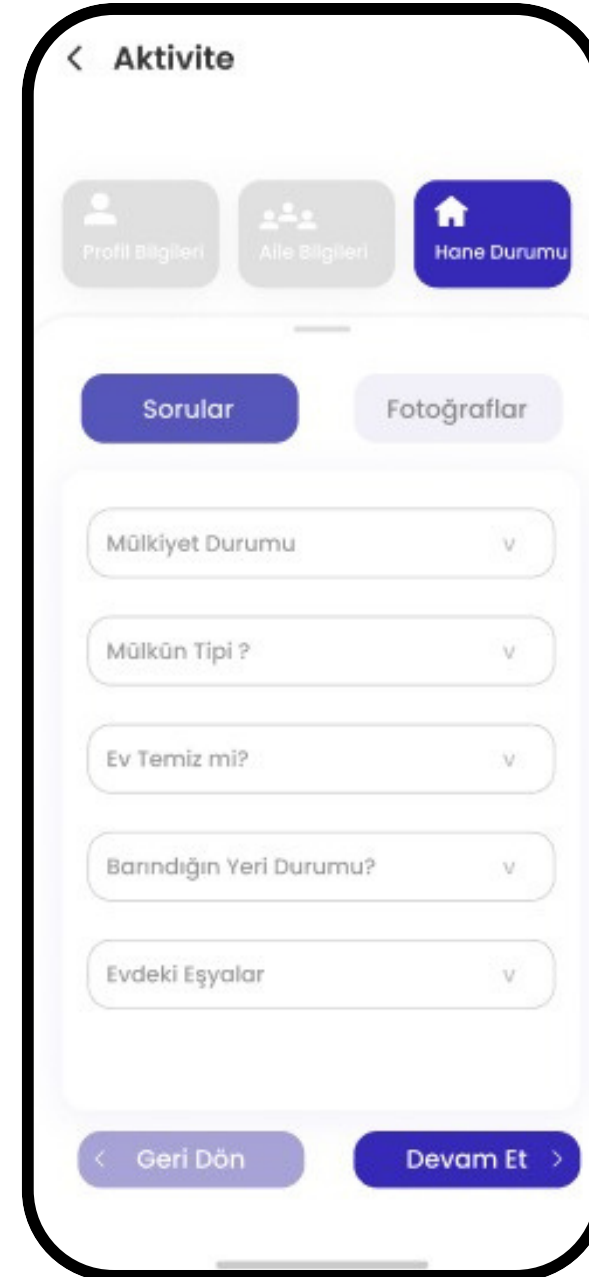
< Aktivite

Profil Bilgileri

Aile Bilgileri

Hane Durumu

Sorular

Fotoğraflar

Mülkiyet Durumu v

Mülkün Tipi ? v

Ev Temiz mi? v

Barındığın Yeri Durumu? v

Evdeki Eşyalar v

< Geri Dön

Devam Et >